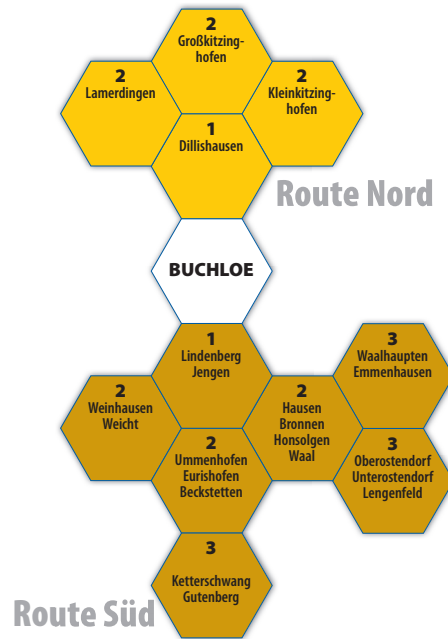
2
Großkitzinghofen

2
Lamerdingen

2
Kleinkitzinghofen

1
Dillishausen

Route Nord

BUCHLOE

1
Lindenberg
Jengen

3
Waalhaupten
Emmenhausen

2
Weinhausen
Weicht

2
Hausen
Bronnen
Honsolgen
Waal

2
Ummenhofen
Eurishofen
Beckstetten

3
Oberostendorf
Unterostendorf
Lengenfeld

3
Ketterschwang
Gutenberg

Route Süd